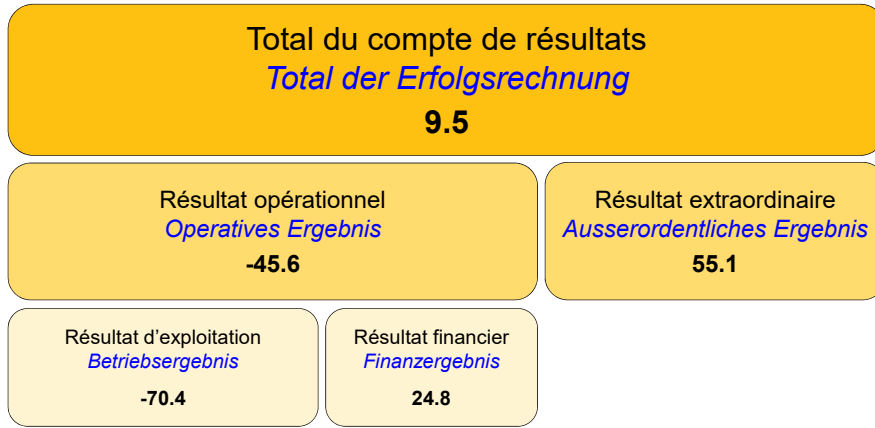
Total du compte de résultats
Total der Erfolgsrechnung
9.5

Résultat opérationnel
Operatives Ergebnis
-45.6

Résultat extraordinaire
Ausserordentliches Ergebnis
55.1

Résultat d'exploitation
Betriebsergebnis
-70.4

Résultat financier
Finanzergebnis
24.8